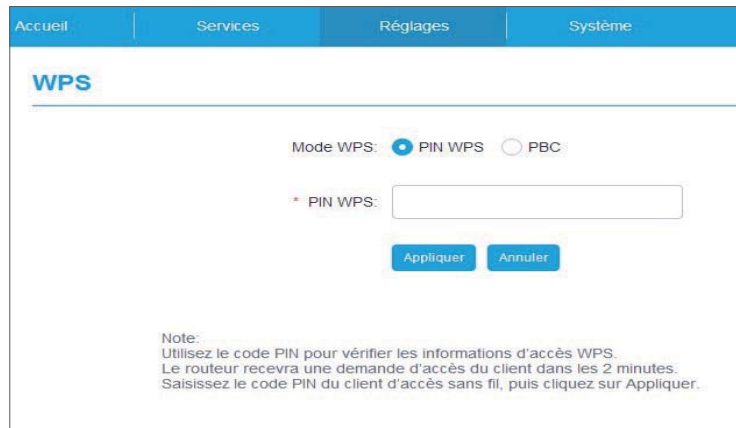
Accueil Services Réglages Système

WPS

Mode WPS: PIN WPS PBC

* PIN WPS:

Appliquer Annuler

Note:
Utilisez le code PIN pour vérifier les informations d'accès WPS.
Le routeur recevra une demande d'accès du client dans les 2 minutes.
Saisissez le code PIN du client d'accès sans fil, puis cliquez sur Appliquer.